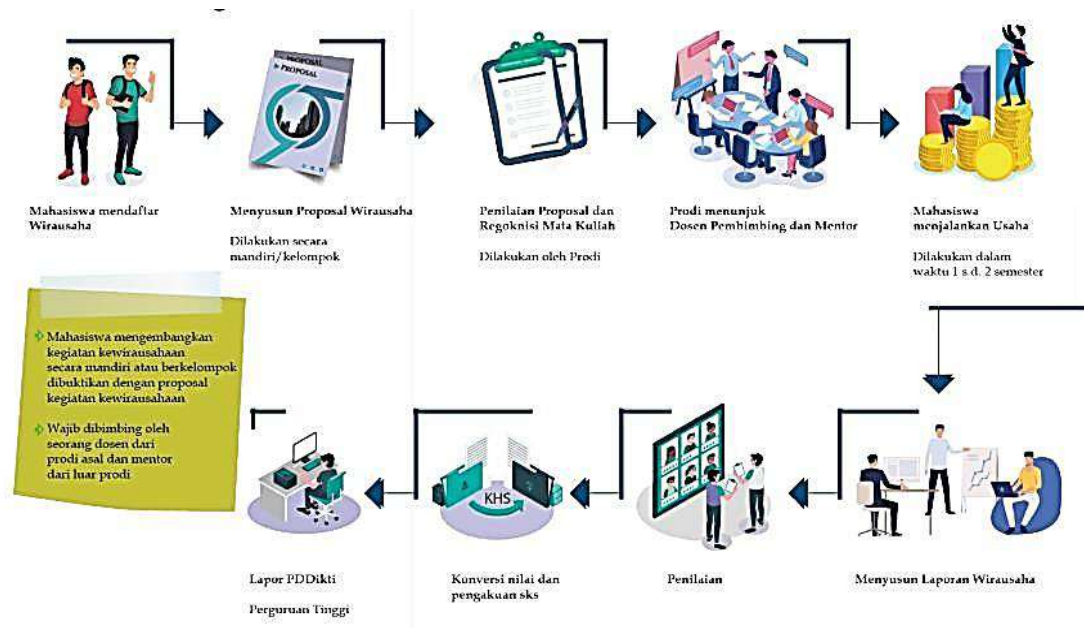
Mahasiswa mendaftar Wirausaha

PROPOSAL
PROPOSAL

Menyusun Proposal Wirausaha

Dilakukan secara mandiri/kelompok

Penilaian Proposal dan Regokinisi Mata Kuliah

Dilakukan oleh Prodi

Prodi menunjuk Dosen Pembimbing dan Mentor

Mahasiswa menjalankan Usaha

Dilakukan dalam waktu 1 s.d. 2 semester

Mahasiswa mengembangkan kegiatan kewirausahaan secara mandiri atau berkelompok dibuktikan dengan proposal kegiatan kewirausahaan

Wajib dibimbing oleh seorang dosen dari prodi asal dan mentor dari luar prodi

KHS

Lapor PDDikti

Perguruan Tinggi

Konversi nilai dan pengakuan sks

Penilaian

Menyusun Laporan Wirausaha